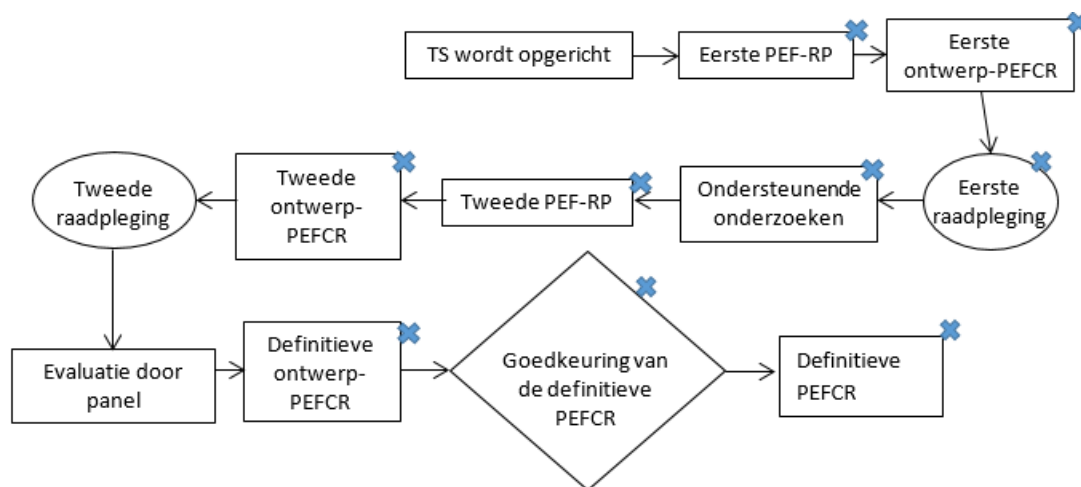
TS wordt opgericht

Eerste PEF-RP

Eerste ontwerp-PEFCR

Eerste raadpleging

Ondersteunende onderzoeken

Tweede PEF-RP

Tweede ontwerp-PEFCR

Tweede raadpleging

Evaluatie door panel

Definitieve ontwerp-PEFCR

Goedkeuring van de definitieve PEFCR

Definitieve PEFCR